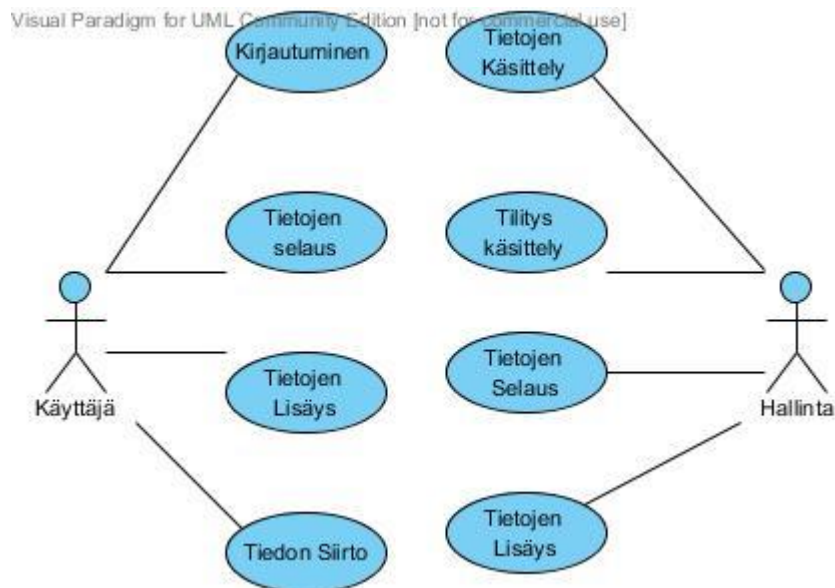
Visual Paradigm for UML Community Edition [not for commercial use]

Kirjautuminen

Tietojen Käsittely

Tietojen selaus

Tilitys käsittely

Tietojen Selaus

Tietojen Lisäys

Tiedon Siirto

Tietojen Lisäys

Käyttäjä

Hallinta